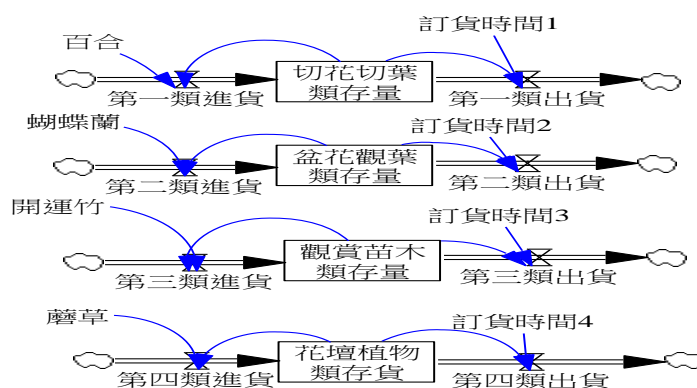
百合

訂貨時間1

切花切葉類存量

第一類進貨

第一類出貨

蝴蝶蘭

訂貨時間2

盆花觀葉類存量

第二類進貨

第二類出貨

開運竹

訂貨時間3

觀賞苗木類存量

第三類進貨

第三類出貨

蘑草

訂貨時間4

花壇植物類存貨

第四類進貨

第四類出貨